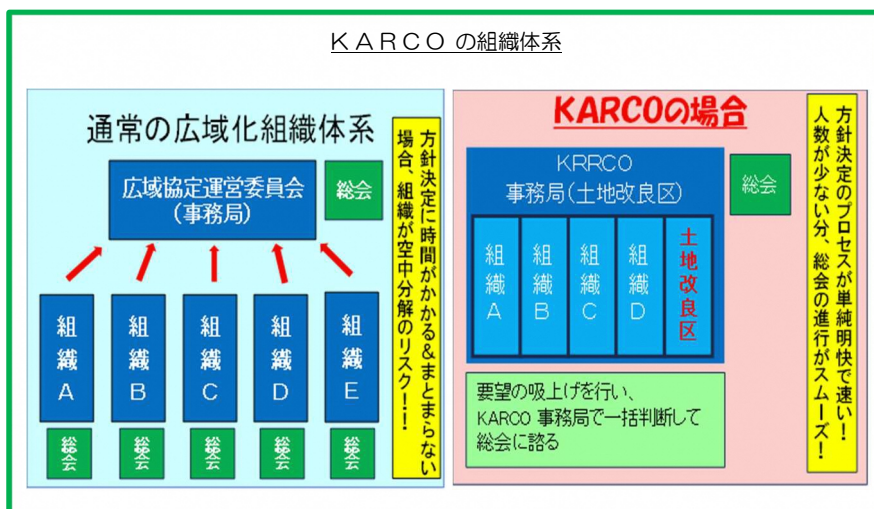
ＫＡＲＣＯ の組織体系

通常の広域化組織体系

広域協定運営委員会
（事務局）

総会

組織
A

組織
B

組織
C

組織
D

組織
E

総会

総会

総会

総会

総会

方針決定に時間がかかる＆まとまらない場合、組織が空中分解のリスク！！

KARCOの場合

KRRCO
事務局（土地改良区）

総会

組織
A

組織
B

組織
C

組織
D

土地改良区

要望の吸上げを行い、
KARCO 事務局で一括判断して
総会に諮る

方針決定のプロセスが単純明快で速い！
人数が少ない分、総会の進行がスムーズ！